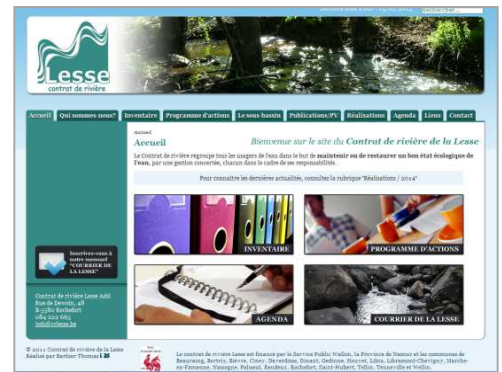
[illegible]

Lesse
Contrat de rivière

Accueil | Qui sommes-nous? | Inventaire | Programme d'actions | Le sous-bassin | Publications/PV | Réalisations | Agenda | Liens | Contact

Accueil

Accueil

Bienvenue sur le site du Contrat de rivière de la Lesse

Le Contrat de rivière regroupe tous les usagers de l'eau dans le but de maintenir ou de restaurer un bon état écologique de l'eau, par une gestion concertée, chacun dans le cadre de ses responsabilités.

Pour connaître les dernières actualités, consulter la rubrique "Réalisations / 2014"

INVENTAIRE

PROGRAMME D'ACTIONS

AGENDA

COURRIER DE LA LESSE

Inscrivez-vous à notre mensuel "COURRIER DE LA LESSE"

Contrat de rivière Lesse Asbl
Rue de Dewoin, 48
B-5580 Rochefort
084 222 665
info@crlesse.be

© 2011 Contrat de rivière de la Lesse
Réalisé par Berbier Thomas

Le contrat de rivière Lesse est financé par le Service Public Wallon, la Province de Namur et les communes de Beauraing, Bertrix, Bièvre, Ciney, Daverdisse, Dinant, Gedinne, Houyet, Libin, Libramont-Chevigny, Marche-en-Famenne, Nassogne, Paliseul, Rendeux, Rochefort, Saint-Hubert, Tellin, Tenneville et Wellin.